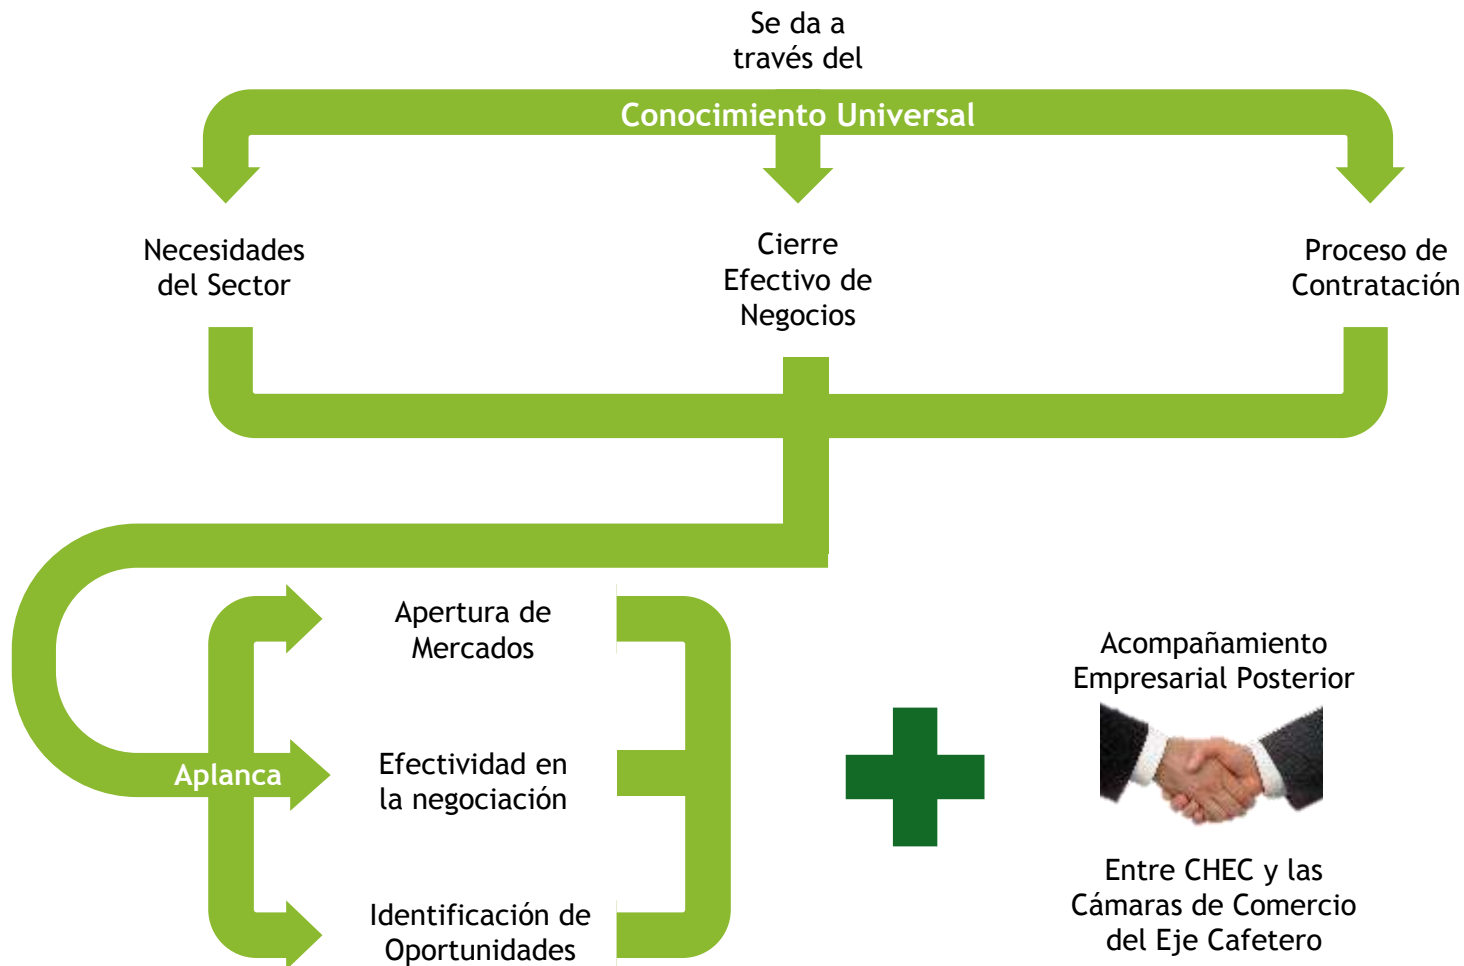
Se da a través del

Conocimiento Universal

Necesidades del Sector

Cierre Efectivo de Negocios

Proceso de Contratación

Aplanca

Apertura de Mercados

Efectividad en la negociación

Identificación de Oportunidades

Acompañamiento Empresarial Posterior

Entre CHEC y las Cámaras de Comercio del Eje Cafetero